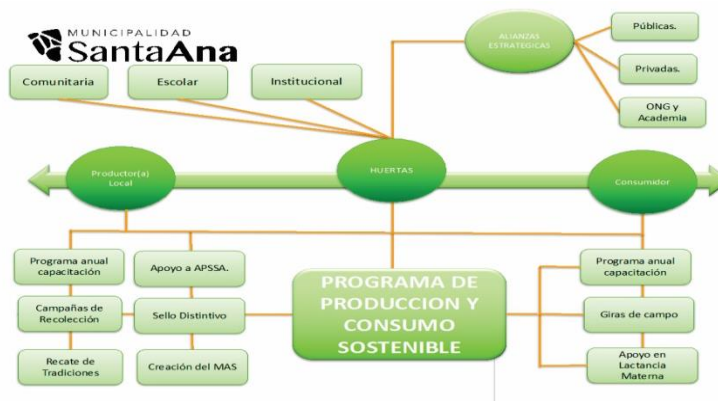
MUNICIPALIDAD
SantaAna

Comunitaria

Escolar

Institucional

ALIANZAS ESTRATEGICAS

Públicas.

Privadas.

ONG y Academia

Productor(a) Local

HUERTAS

Consumidor

Programa anual capacitación

Apoyo a APSSA.

Campañas de Recolección

Sello Distintivo

Recate de Tradiciones

Creación del MAS

PROGRAMA DE PRODUCCION Y CONSUMO SOSTENIBLE

Programa anual capacitación

Giras de campo

Apoyo en Lactancia Materna